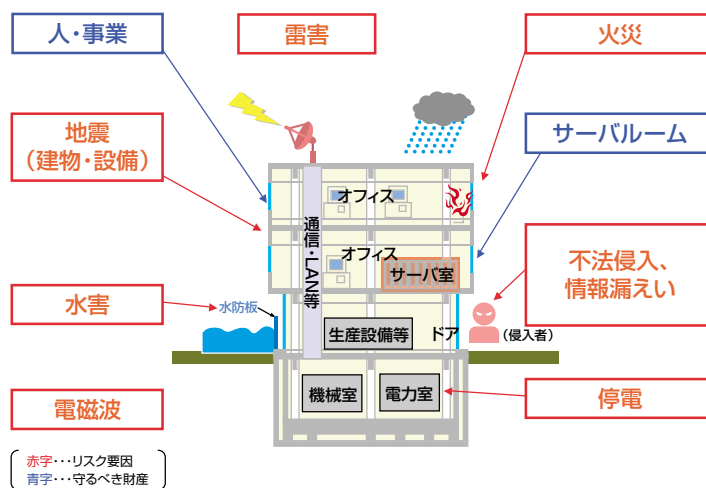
人・事業

雷害

火災

地震
(建物・設備)

サーバルーム

オフィス

通信・LAN等

オフィス

サーバ室

不法侵入、
情報漏えい

水害

水防板

生産設備等

ドア

(侵入者)

機械室

電力室

停電

電磁波

赤字・・・リスク要因
青字・・・守るべき財産